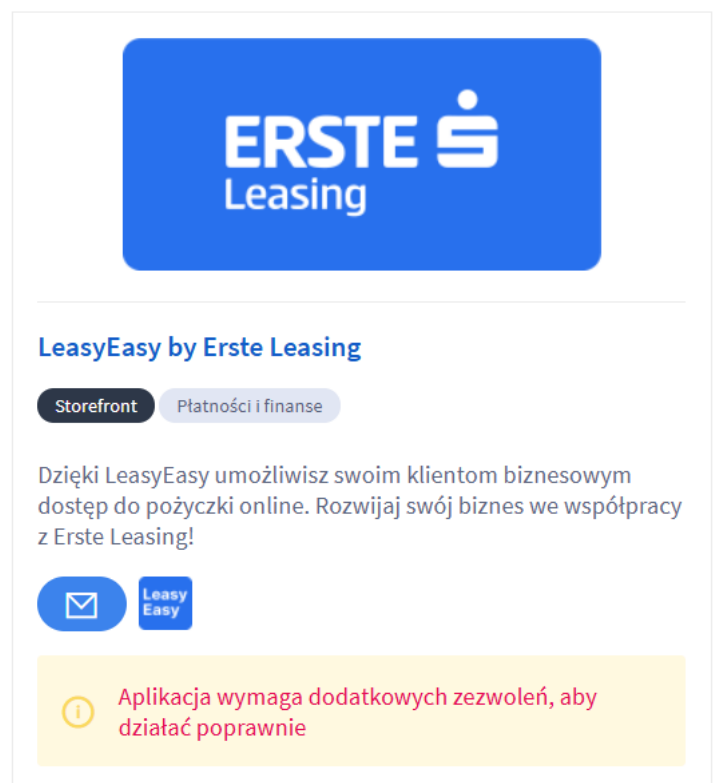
ERSTE
Leasing

LeasyEasy by Erste Leasing

Storefront Płatności i finanse

Dzięki LeasyEasy umożliwisz swoim klientom biznesowym dostęp do pożyczki online. Rozwijaj swój biznes we współpracy z Erste Leasing!

Leasy Easy

Aplikacja wymaga dodatkowych zezwoleń, aby działać poprawnie